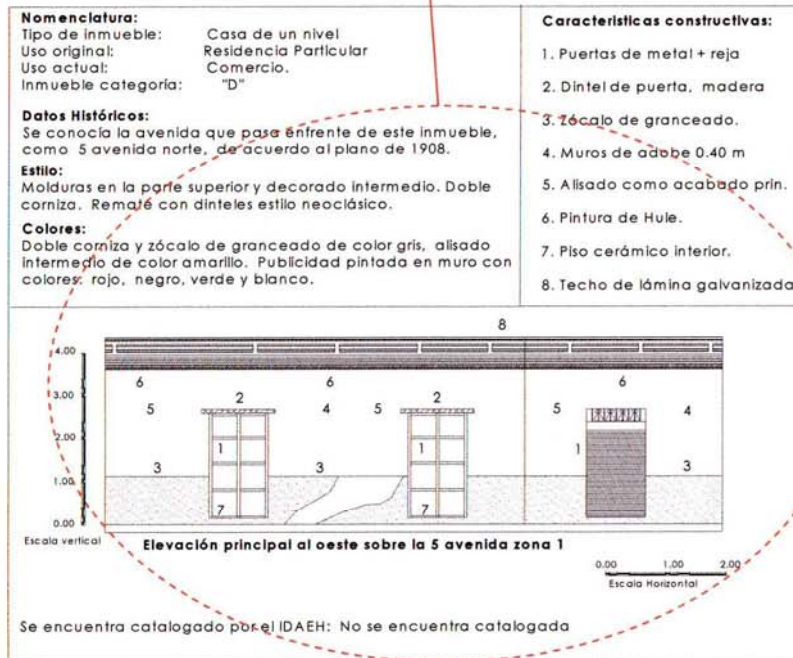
**Nomenclatura:**

| | |
|---|---|
| Tipo de inmueble: | Casa de un nivel |
| Uso original: | Residencia Particular |
| Uso actual: | Comercio. |
| Inmueble categoría: | "D" |

**Datos Históricos:**
Se conocía la avenida que pasa enfrente de este inmueble, como 5 avenida norte, de acuerdo al plano de 1908.

**Estilo:**
Molduras en la parte superior y decorado intermedio. Doble corniza. Remate con dinteles estilo neoclásico.

**Colores:**
Doble corniza y zócalo de granceado de color gris, alisado intermedio de color amarillo. Publicidad pintada en muro con colores: rojo, negro, verde y blanco.

**Caracteristicas constructivas:**

1. Puertas de metal + reja
2. Dintel de puerta, madera
3. Zócalo de granceado.
4. Muros de adobe 0.40 m
5. Alisado como acabado prin.
6. Pintura de Hule.
7. Piso cerámico interior.
8. Techo de lámina galvanizada

8
4.00
3.00
2.00
1.00
0.00
Escala vertical
6 6 6
5 2 4 5 2 5 4
1 1 1
3 3 3
7 7

**Elevación principal al oeste sobre la 5 avenida zona 1**

0.00 1.00 2.00
Escala Horizontal

Se encuentra catalogado por el IDAEH: No se encuentra catalogada